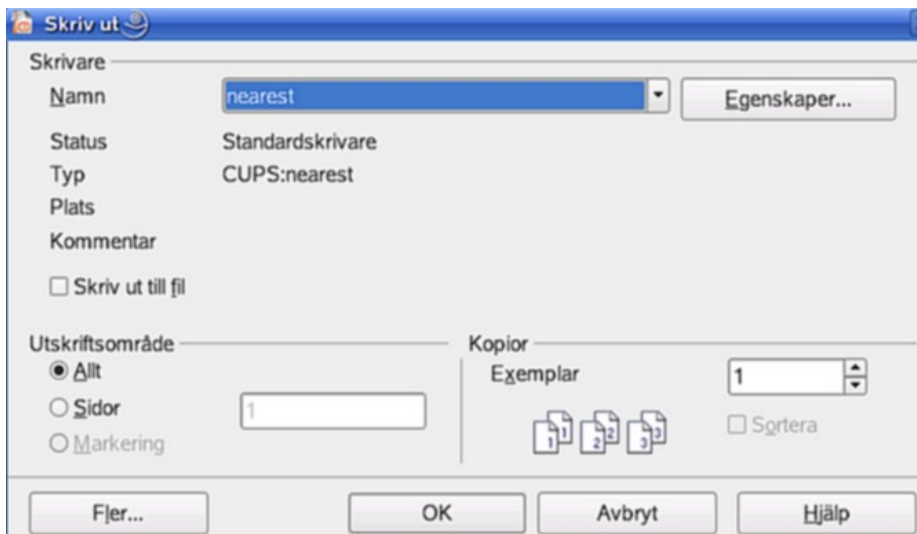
Skriv ut

Skrivare

Namn nearest

Egenskaper...

Status Standardskrivare

Typ CUPS:nearest

Plats

Kommentar

Skriv ut till fil

Utskriftsområde

Allt

Sidor 1

Markering

Kopior

Exemplar 1

1 1 2 2 3 3

Sortera

Fler...

OK

Avbryt

Hjälp